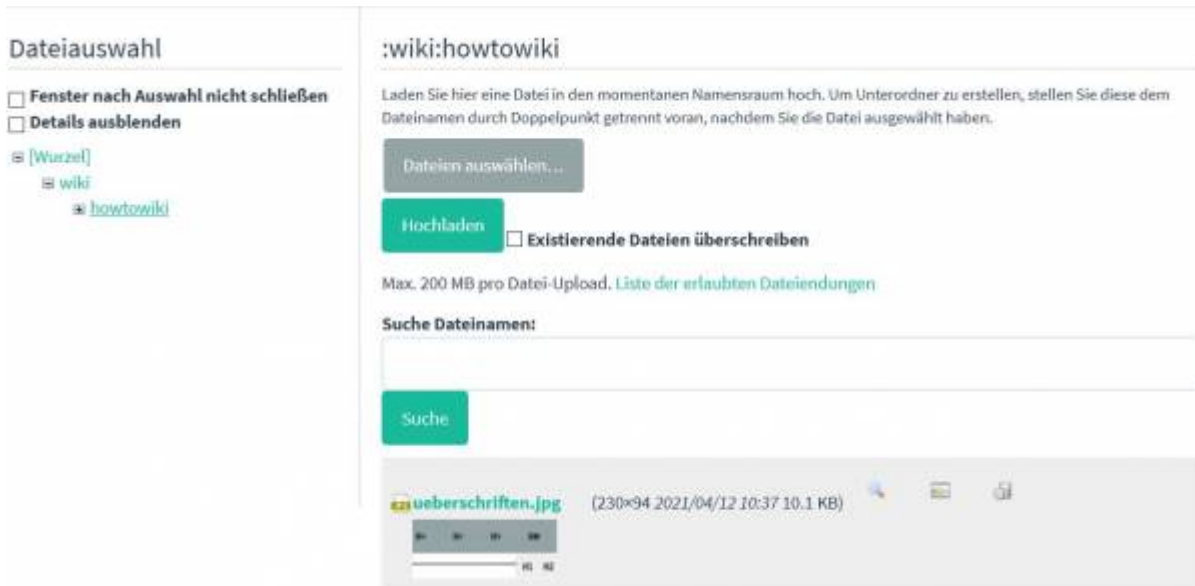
Dateiauswahl

Fenster nach Auswahl nicht schließen
Details ausblenden

[Wurzel]
wiki
howtowiki

:wiki:howtowiki

Laden Sie hier eine Datei in den momentanen Namensraum hoch. Um Unterordner zu erstellen, stellen Sie diese dem Dateinamen durch Doppelpunkt getrennt voran, nachdem Sie die Datei ausgewählt haben.

Dateien auswählen...

Hochladen

Existierende Dateien überschreiben

Max. 200 MB pro Datei-Upload. Liste der erlaubten Dateiendungen

Suche Dateinamen:

Suche

ueberschriften.jpg (230×94 2021/04/12 10:37 10.1 KB)